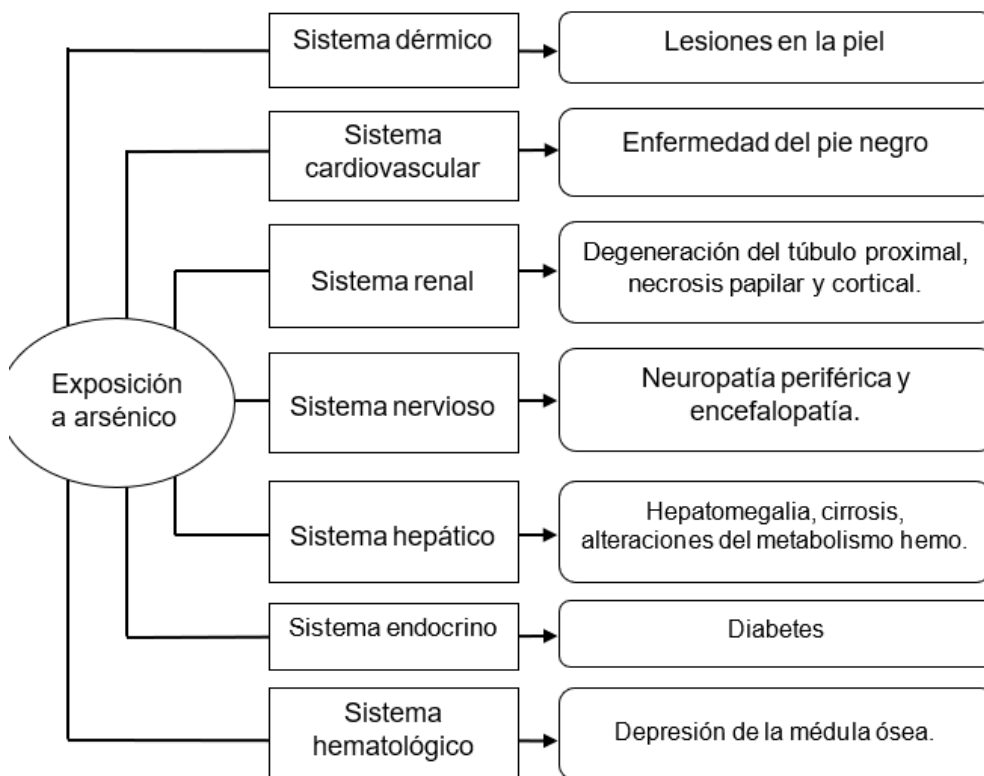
Exposición a arsénico

Sistema dérmico
Lesiones en la piel

Sistema cardiovascular
Enfermedad del pie negro

Sistema renal
Degeneración del túbulo proximal, necrosis papilar y cortical.

Sistema nervioso
Neuropatía periférica y encefalopatía.

Sistema hepático
Hepatomegalia, cirrosis, alteraciones del metabolismo hemo.

Sistema endocrino
Diabetes

Sistema hematológico
Depresión de la médula ósea.